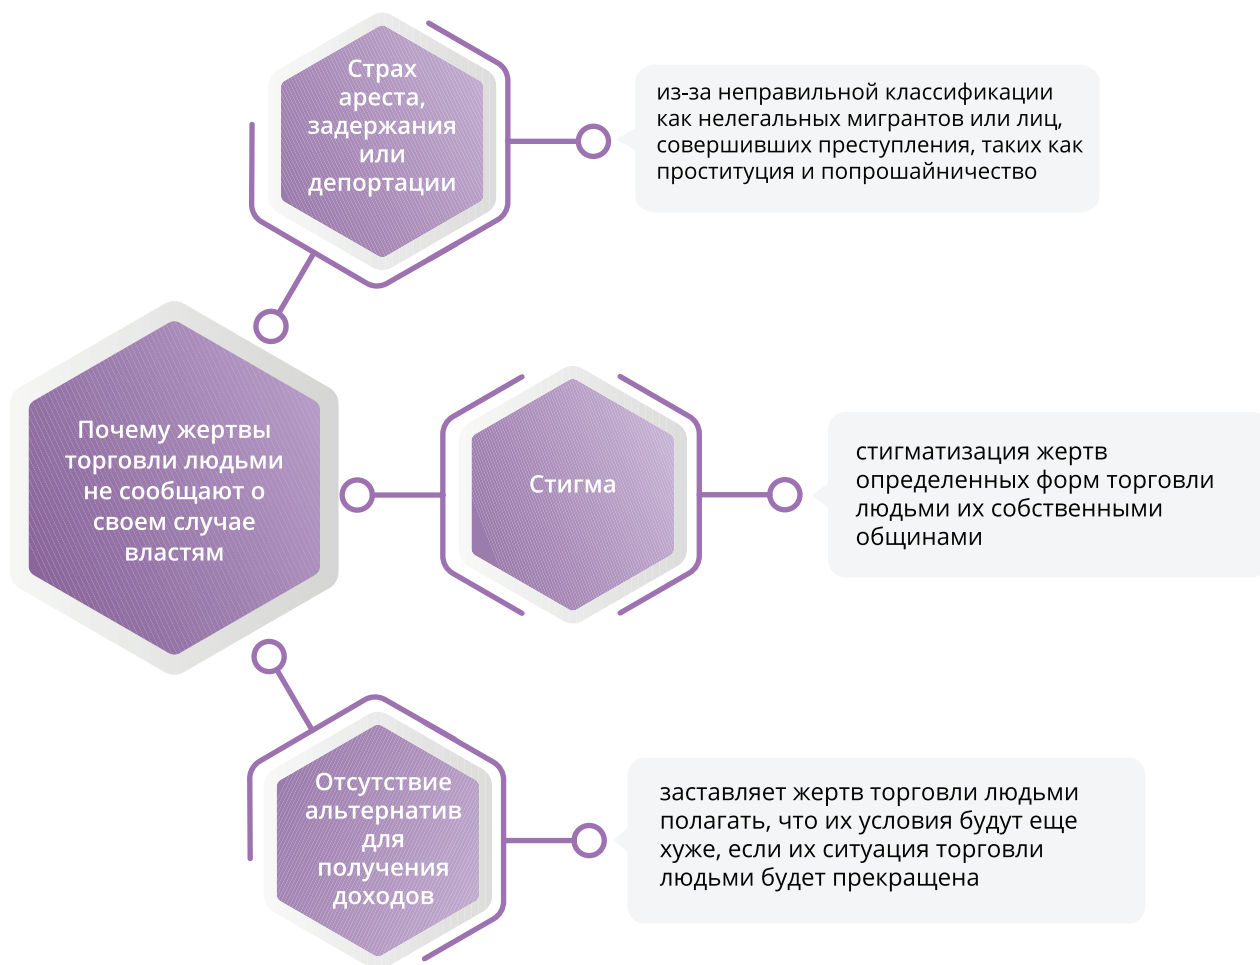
Страх ареста, задержания или депортации

из-за неправильной классификации как нелегальных мигрантов или лиц, совершивших преступления, таких как проституция и попрошайничество

Почему жертвы торговли людьми не сообщают о своем случае властям

Стигма

стигматизация жертв определенных форм торговли людьми их собственными общинами

Отсутствие альтернатив для получения доходов

заставляет жертв торговли людьми полагать, что их условия будут еще хуже, если их ситуация торговли людьми будет прекращена